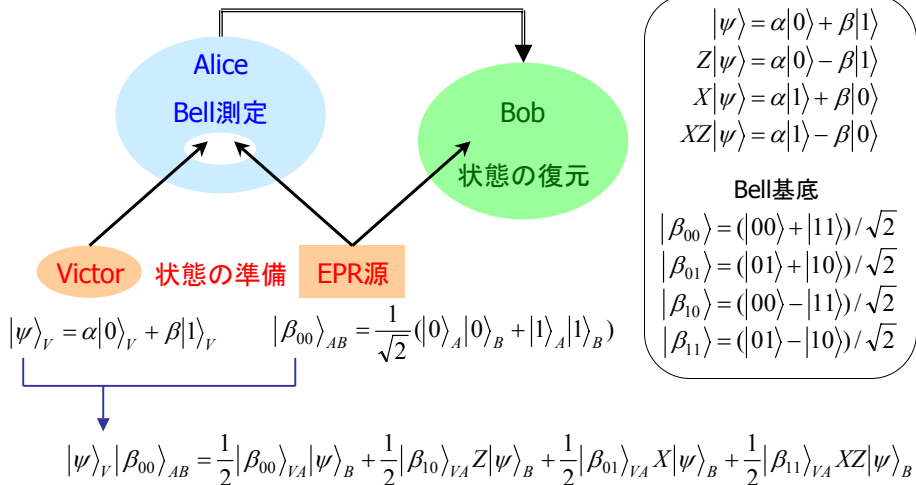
Alice
Bell測定

Bob
状態の復元

$|\psi\rangle = \alpha|0\rangle + \beta|1\rangle$
$Z|\psi\rangle = \alpha|0\rangle - \beta|1\rangle$
$X|\psi\rangle = \alpha|1\rangle + \beta|0\rangle$
$XZ|\psi\rangle = \alpha|1\rangle - \beta|0\rangle$

Bell基底
$|\beta_{00}\rangle = (|00\rangle + |11\rangle)/\sqrt{2}$
$|\beta_{01}\rangle = (|01\rangle + |10\rangle)/\sqrt{2}$
$|\beta_{10}\rangle = (|00\rangle - |11\rangle)/\sqrt{2}$
$|\beta_{11}\rangle = (|01\rangle - |10\rangle)/\sqrt{2}$

Victor 状態の準備 EPR源

$|\psi\rangle_V = \alpha|0\rangle_V + \beta|1\rangle_V$
$|\beta_{00}\rangle_{AB} = \frac{1}{\sqrt{2}}(|0\rangle_A|0\rangle_B + |1\rangle_A|1\rangle_B)$

$|\psi\rangle_V|\beta_{00}\rangle_{AB} = \frac{1}{2}|\beta_{00}\rangle_{VA}|\psi\rangle_B + \frac{1}{2}|\beta_{10}\rangle_{VA}Z|\psi\rangle_B + \frac{1}{2}|\beta_{01}\rangle_{VA}X|\psi\rangle_B + \frac{1}{2}|\beta_{11}\rangle_{VA}XZ|\psi\rangle_B$